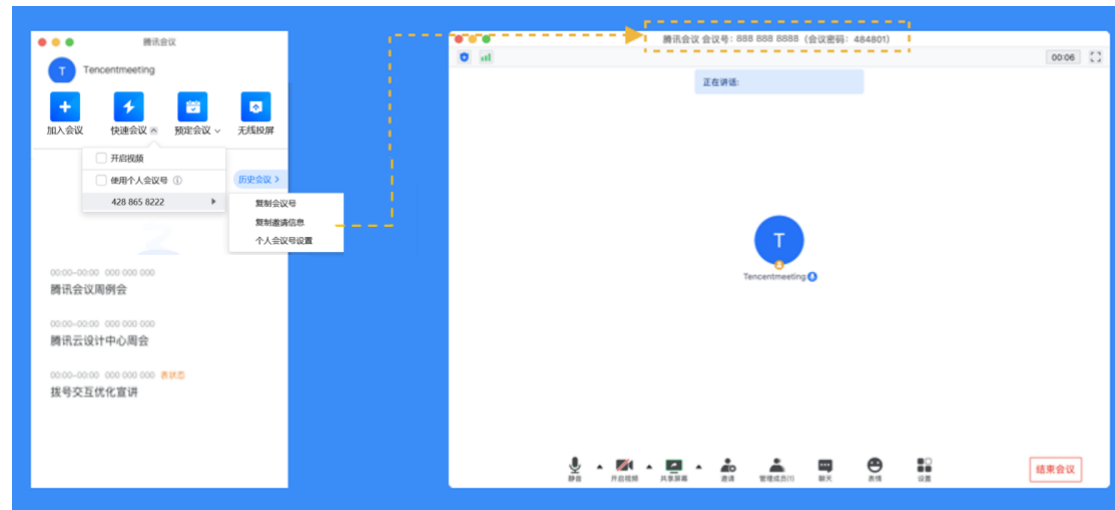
腾讯会议

T

Tencentmeeting

加入会议

快速会议

预定会议

无线投屏

开启视频

使用个人会议号

428 865 8222

历史会议 >

复制会议号

复制邀请信息

个人会议号设置

00:00–00:00 000 000 000

腾讯会议周例会

00:00–00:00 000 000 000

腾讯云设计中心周会

00:00–00:00 000 000 000 表状态

拨号交互优化宣讲

腾讯会议 会议号：888 888 8888（会议密码：484801）

00:06

正在讲话:

T

Tencentmeeting

静音

开启视频

共享屏幕

邀请

管理成员(1)

聊天

表情

设置

结束会议